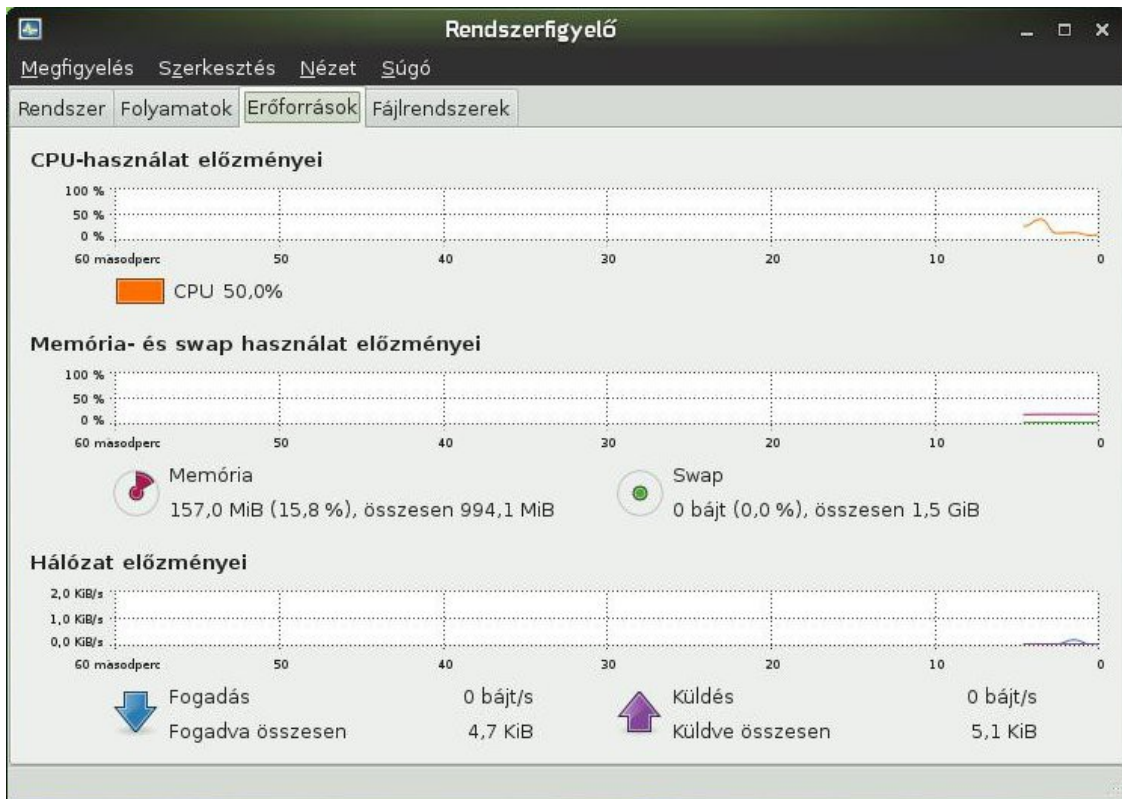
Rendszerfigyelő

Megfigyelés Szerkesztés Nézet Súgó

Rendszer Folyamatok Erőforrások Fájlrendszerek

CPU-használat előzményei

100 %
50 %
0 %
60 másodperc 50 40 30 20 10 0

CPU 50,0%

Memória- és swap használat előzményei

100 %
50 %
0 %
60 másodperc 50 40 30 20 10 0

Memória
157,0 MiB (15,8 %), összesen 994,1 MiB

Swap
0 bájt (0,0 %), összesen 1,5 GiB

Hálózat előzményei

2,0 KiB/s
1,0 KiB/s
0,0 KiB/s
60 másodperc 50 40 30 20 10 0

Fogadás 0 bájt/s
Fogadva összesen 4,7 KiB

Küldés 0 bájt/s
Küldve összesen 5,1 KiB